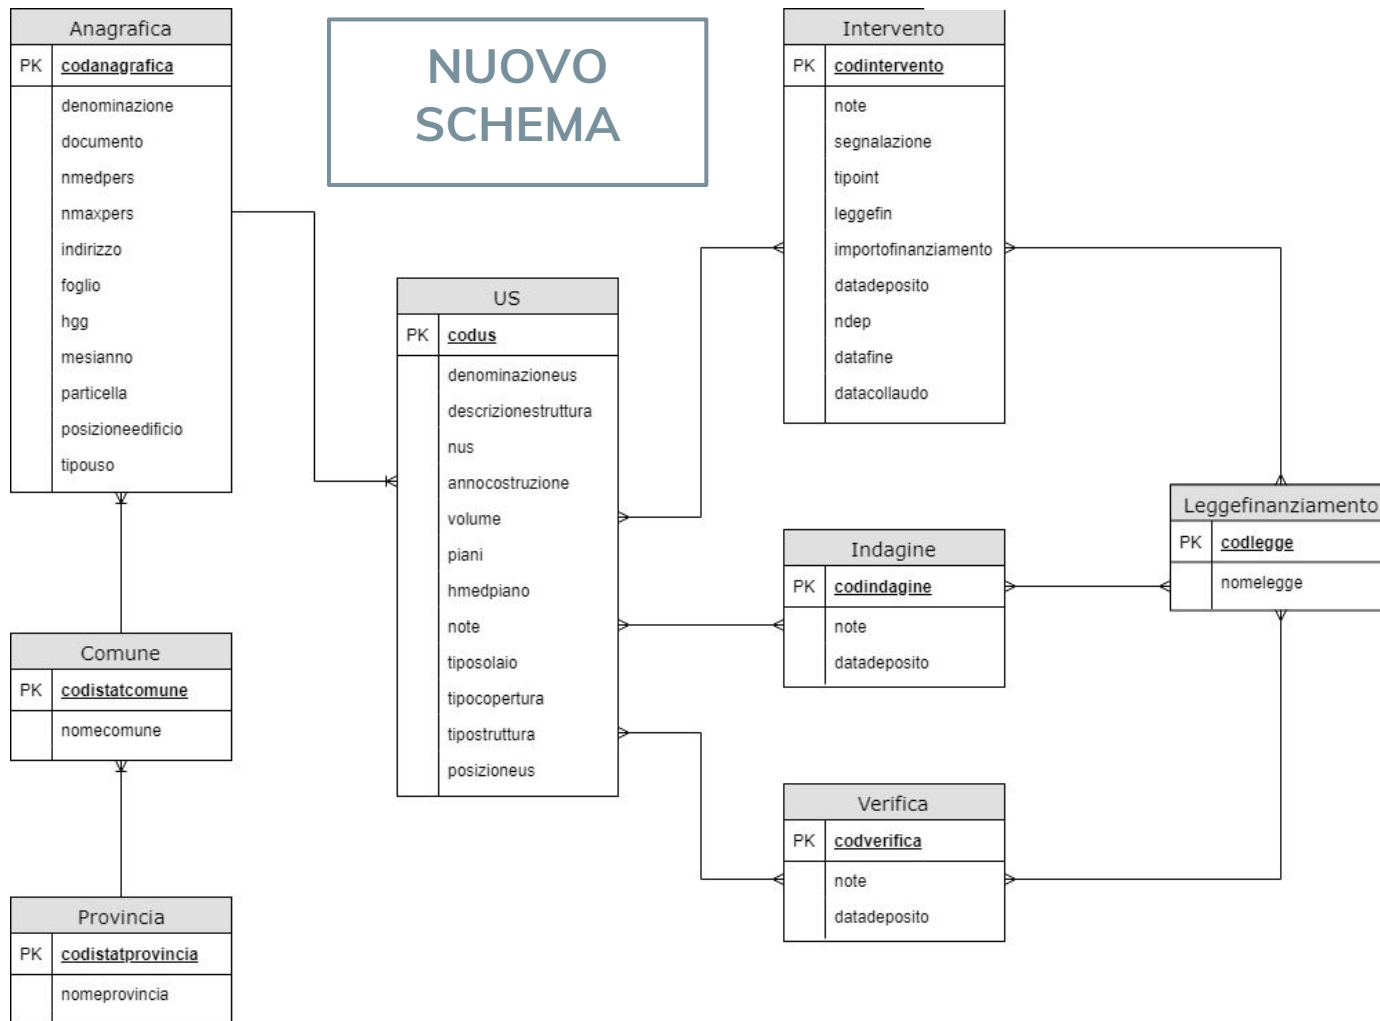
Anagrafica

| PK | codanagrafica |
|---|---|
| | denominazione |
| | documento |
| | nmedpers |
| | nmaxpers |
| | indirizzo |
| | foglio |
| | hgg |
| | mesianno |
| | particella |
| | posizioneedificio |
| | tipouso |

NUOVO SCHEMA

Intervento

| PK | codintervento |
|---|---|
| | note |
| | segnalazione |
| | tipoint |
| | leggefin |
| | importofinanziamento |
| | datadeposito |
| | ndep |
| | datafine |
| | datacollaudo |

US

| PK | codus |
|---|---|
| | denominazioneus |
| | descrizionestruttura |
| | nus |
| | annocostruzione |
| | volume |
| | piani |
| | hmedpiano |
| | note |
| | tiposolaio |
| | tipocopertura |
| | tipostruttura |
| | posizioneus |

Leggefinanziamento

| PK | codlegge |
|---|---|
| | nomelegge |

Indagine

| PK | codindagine |
|---|---|
| | note |
| | datadeposito |

Comune

| PK | codistatcomune |
|---|---|
| | nomecomune |

Verifica

| PK | codverifica |
|---|---|
| | note |
| | datadeposito |

Provincia

| PK | codistatprovincia |
|---|---|
| | nomeprovincia |